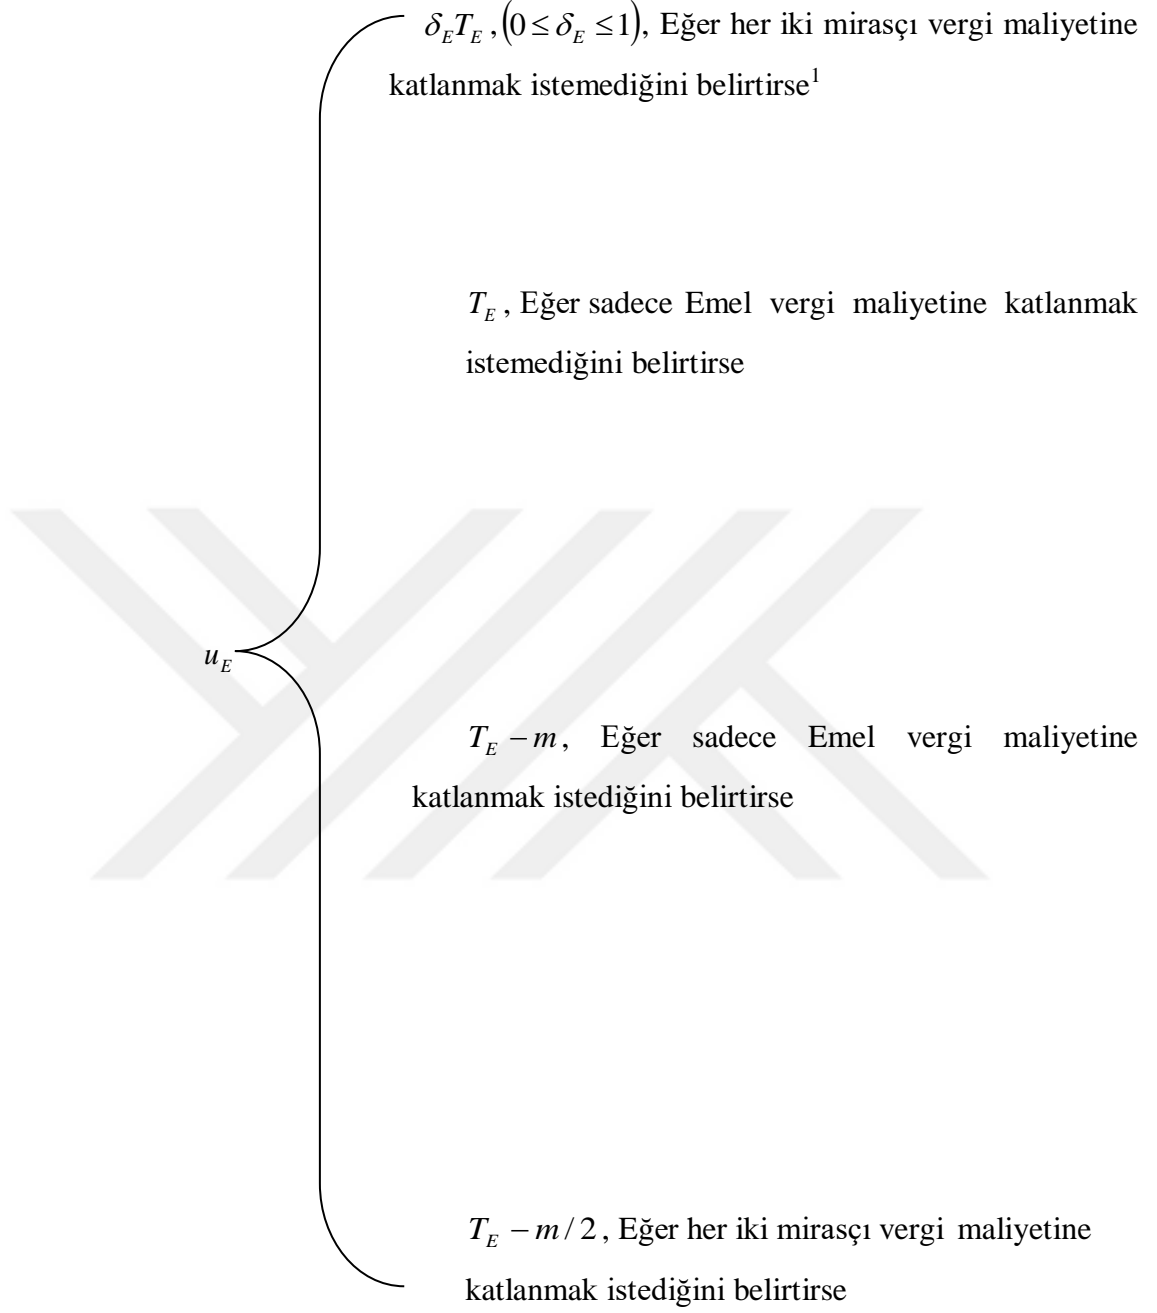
$\delta_E T_E$, $(0 \le \delta_E \le 1)$, Eğer her iki mirasçı vergi maliyetine katlanmak istemediğini belirtirse$^1$

$T_E$, Eğer sadece Emel vergi maliyetine katlanmak istemediğini belirtirse

$u_E$

$T_E - m$, Eğer sadece Emel vergi maliyetine katlanmak istediğini belirtirse

$T_E - m/2$, Eğer her iki mirasçı vergi maliyetine katlanmak istediğini belirtirse